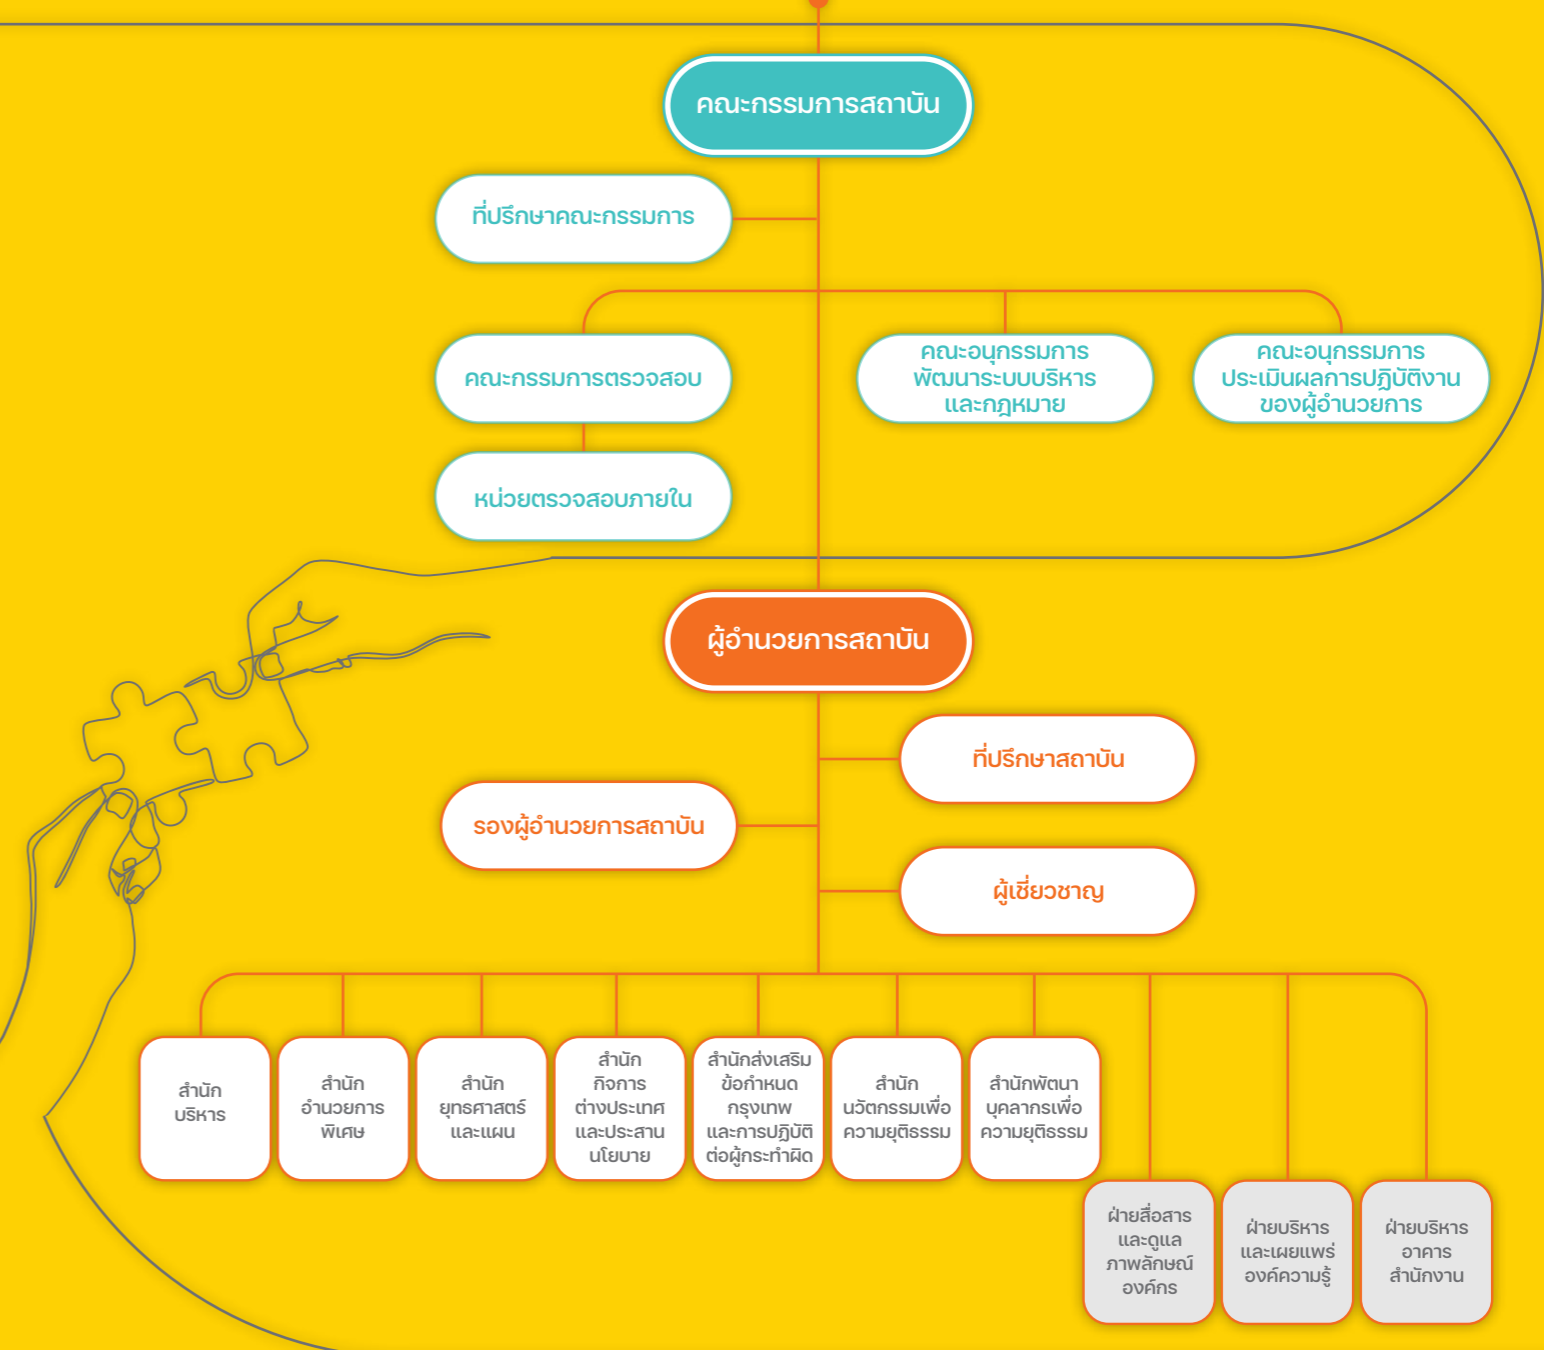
คณะกรรมการสถาบัน

ที่ปรึกษาคณะกรรมการ

คณะกรรมการตรวจสอบ

คณะอนุกรรมการ พัฒนาระบบบริหาร และกฎหมาย

คณะอนุกรรมการ ประเมินผลการปฏิบัติงาน ของผู้อำนวยการ

หน่วยตรวจสอบภายใน

ผู้อำนวยการสถาบัน

ที่ปรึกษาสถาบัน

รองผู้อำนวยการสถาบัน

ผู้เชี่ยวชาญ

สำนัก บริหาร

สำนัก อำนวยการ พิเศษ

สำนัก ยุทธศาสตร์ และแผน

สำนัก กิจการ ต่างประเทศ และประสาน นโยบาย

สำนักส่งเสริม ข้อกำหนด กรุงเทพ และการปฏิบัติ ต่อผู้กระทำผิด

สำนัก นวัตกรรมเพื่อ ความยุติธรรม

สำนักพัฒนา บุคลากรเพื่อ ความยุติธรรม

ฝ่ายสื่อสาร และดูแล ภาพลักษณ์ องค์กร

ฝ่ายบริหาร และเผยแพร่ องค์ความรู้

ฝ่ายบริหาร อาคาร สำนักงาน